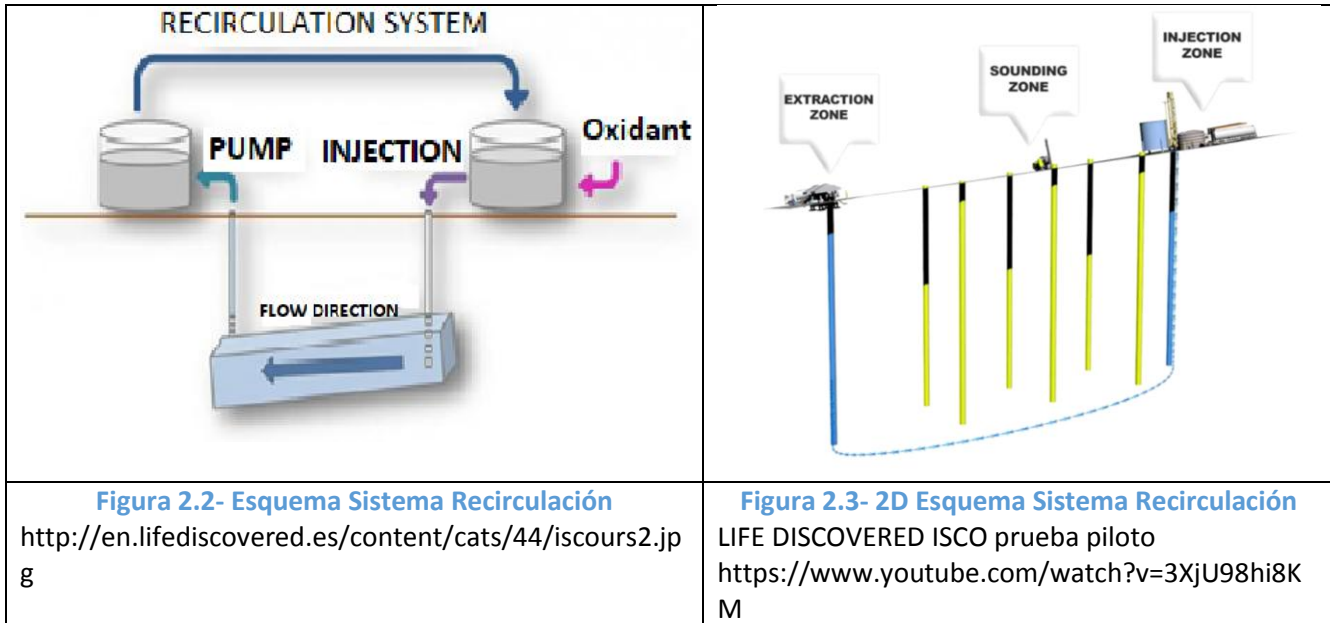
| RECIRCULATION SYSTEM<br>PUMP INJECTION Oxidant<br>FLOW DIRECTION | INJECTION ZONE<br>SOUNDING ZONE<br>EXTRACTION ZONE |
|---|---|
| **Figura 2.2- Esquema Sistema Recirculación**<br>http://en.lifediscovered.es/content/cats/44/iscours2.jpg | **Figura 2.3- 2D Esquema Sistema Recirculación**<br>LIFE DISCOVERED ISCO prueba piloto<br>https://www.youtube.com/watch?v=3XjU98hi8KM |